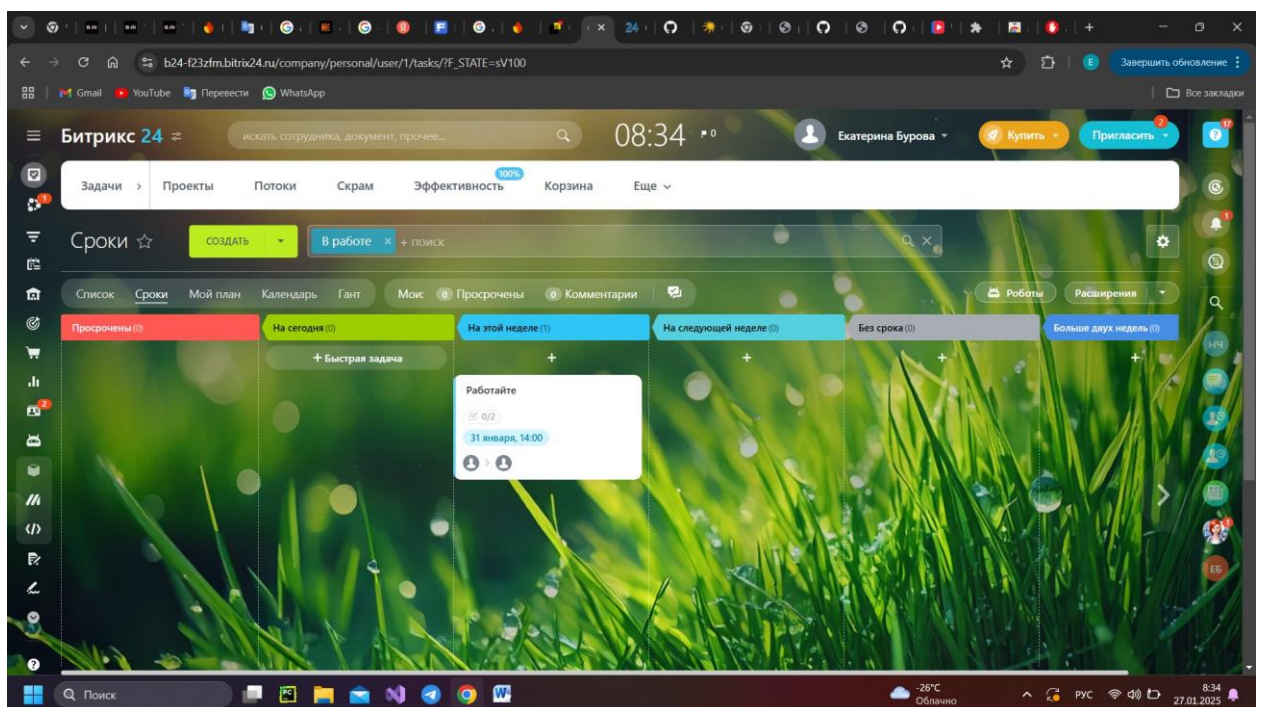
24

b24-f23zfm.bitrix24.ru/company/personal/user/1/tasks/?F_STATE=sV100

Завершить обновление

Gmail YouTube Перевести WhatsApp

Все закладки

Битрикс 24

искать сотрудника, документ, прочее...

08:34

Екатерина Бурова

Купить

Пригласить

Задачи › Проекты Потоки Скрам Эффективность 100% Корзина Еще

Сроки

СОЗДАТЬ

В работе × + поиск

Список Сроки Мой план Календарь Гант

Мои: 0 Просрочены 0 Комментарии

Роботы

Расширения

Просрочены (0)

На сегодня (0)

+ Быстрая задача

На этой неделе (1)

Работайте

0/2

31 января, 14:00

На следующей неделе (0)

Без срока (0)

Больше двух недель (0)

НЧ

ЕБ

Поиск

-26°C Облачно

РУС

8:34 27.01.2025